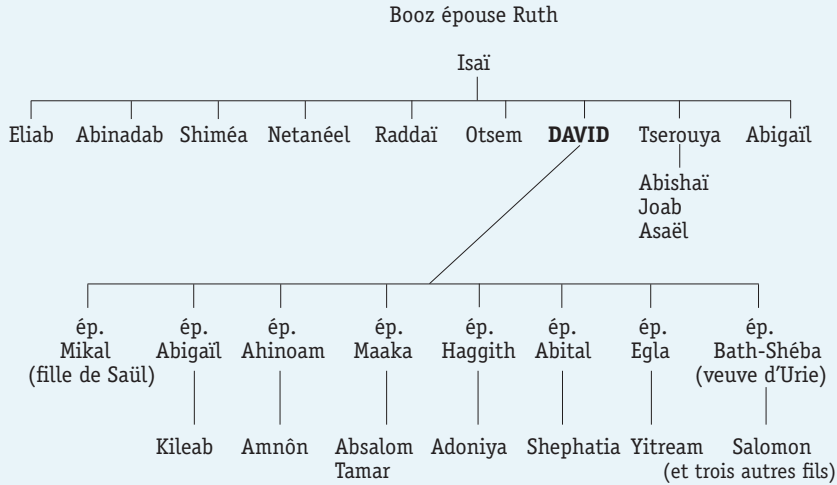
Booz épouse Ruth

Isaï

Eliab Abinadab Shiméa Netanéel Raddaï Otsem **DAVID** Tserouya Abigaïl

Abishaï
Joab
Asaël

ép. Mikal (fille de Saül)
Kileab

ép. Abigaïl
Amnôn

ép. Ahinoam
Absalom
Tamar

ép. Maaka
Adoniya

ép. Haggith
Shephatia

ép. Abital
Yitream

ép. Egla
Salomon (et trois autres fils)

ép. Bath-Shéba (veuve d'Urie)